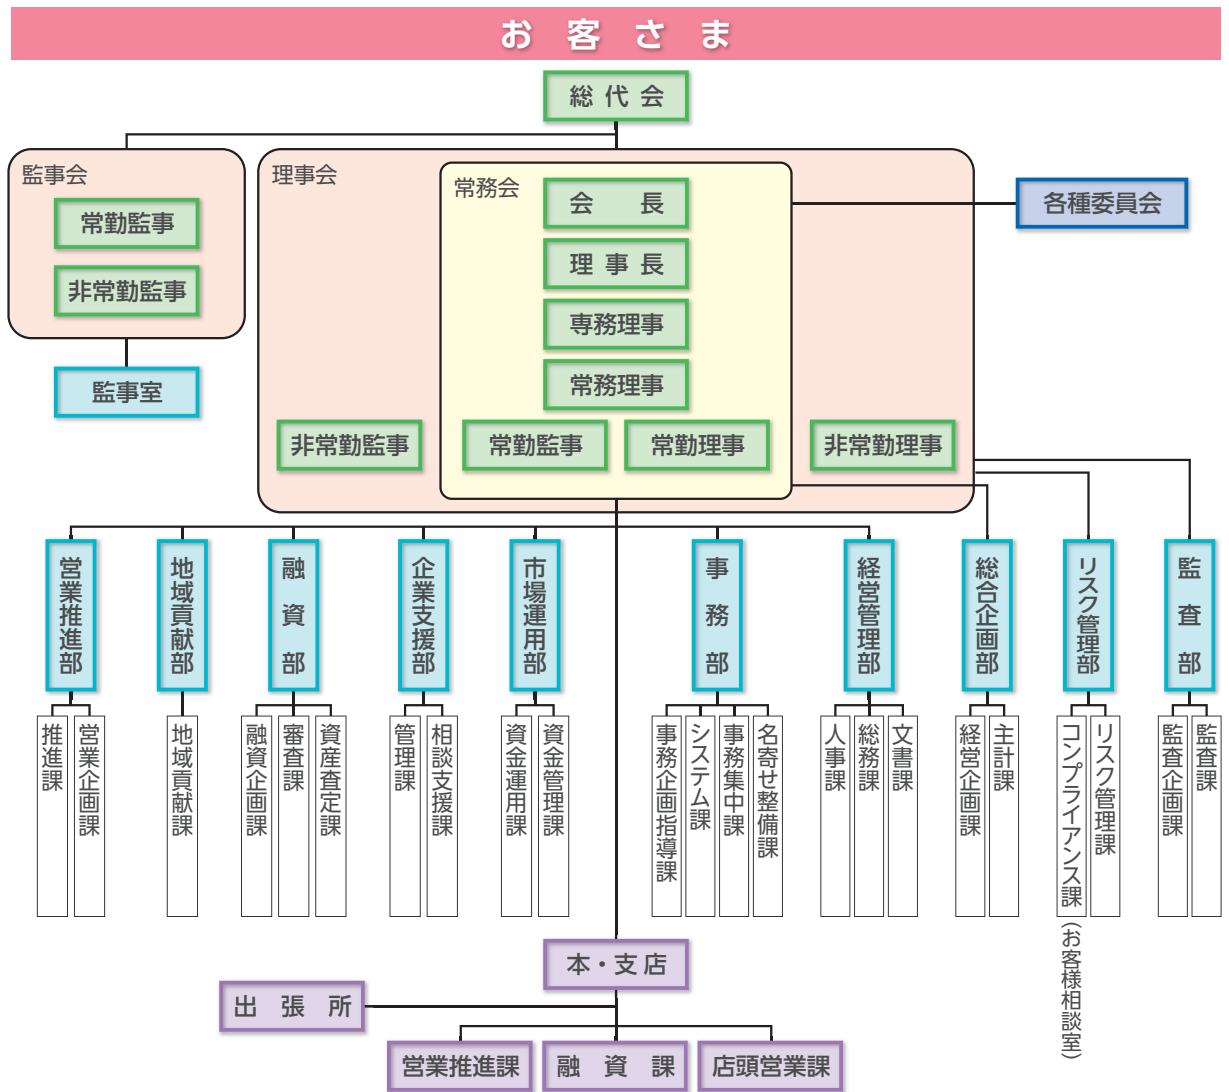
お　客　さ　ま

総代会

監事会
常勤監事
非常勤監事

監事室

理事会
常務会
会　長
理事長
専務理事
常務理事
非常勤監事
常勤監事
常勤理事
非常勤理事

各種委員会

営業推進部
推進課
営業企画課

地域貢献部
地域貢献課

融資部
融資企画課
審査課
資産査定課

企業支援部
管理課
相談支援課

市場運用部
資金運用課
資金管理課

事務部
事務企画指導課
システム課
事務集中課
名寄せ整備課

経営管理部
人事課
総務課
文書課

総合企画部
経営企画課
主計課

リスク管理部
コンプライアンス課（お客様相談室）
リスク管理課

監査部
監査企画課
監査課

本・支店
出張所
営業推進課
融資課
店頭営業課